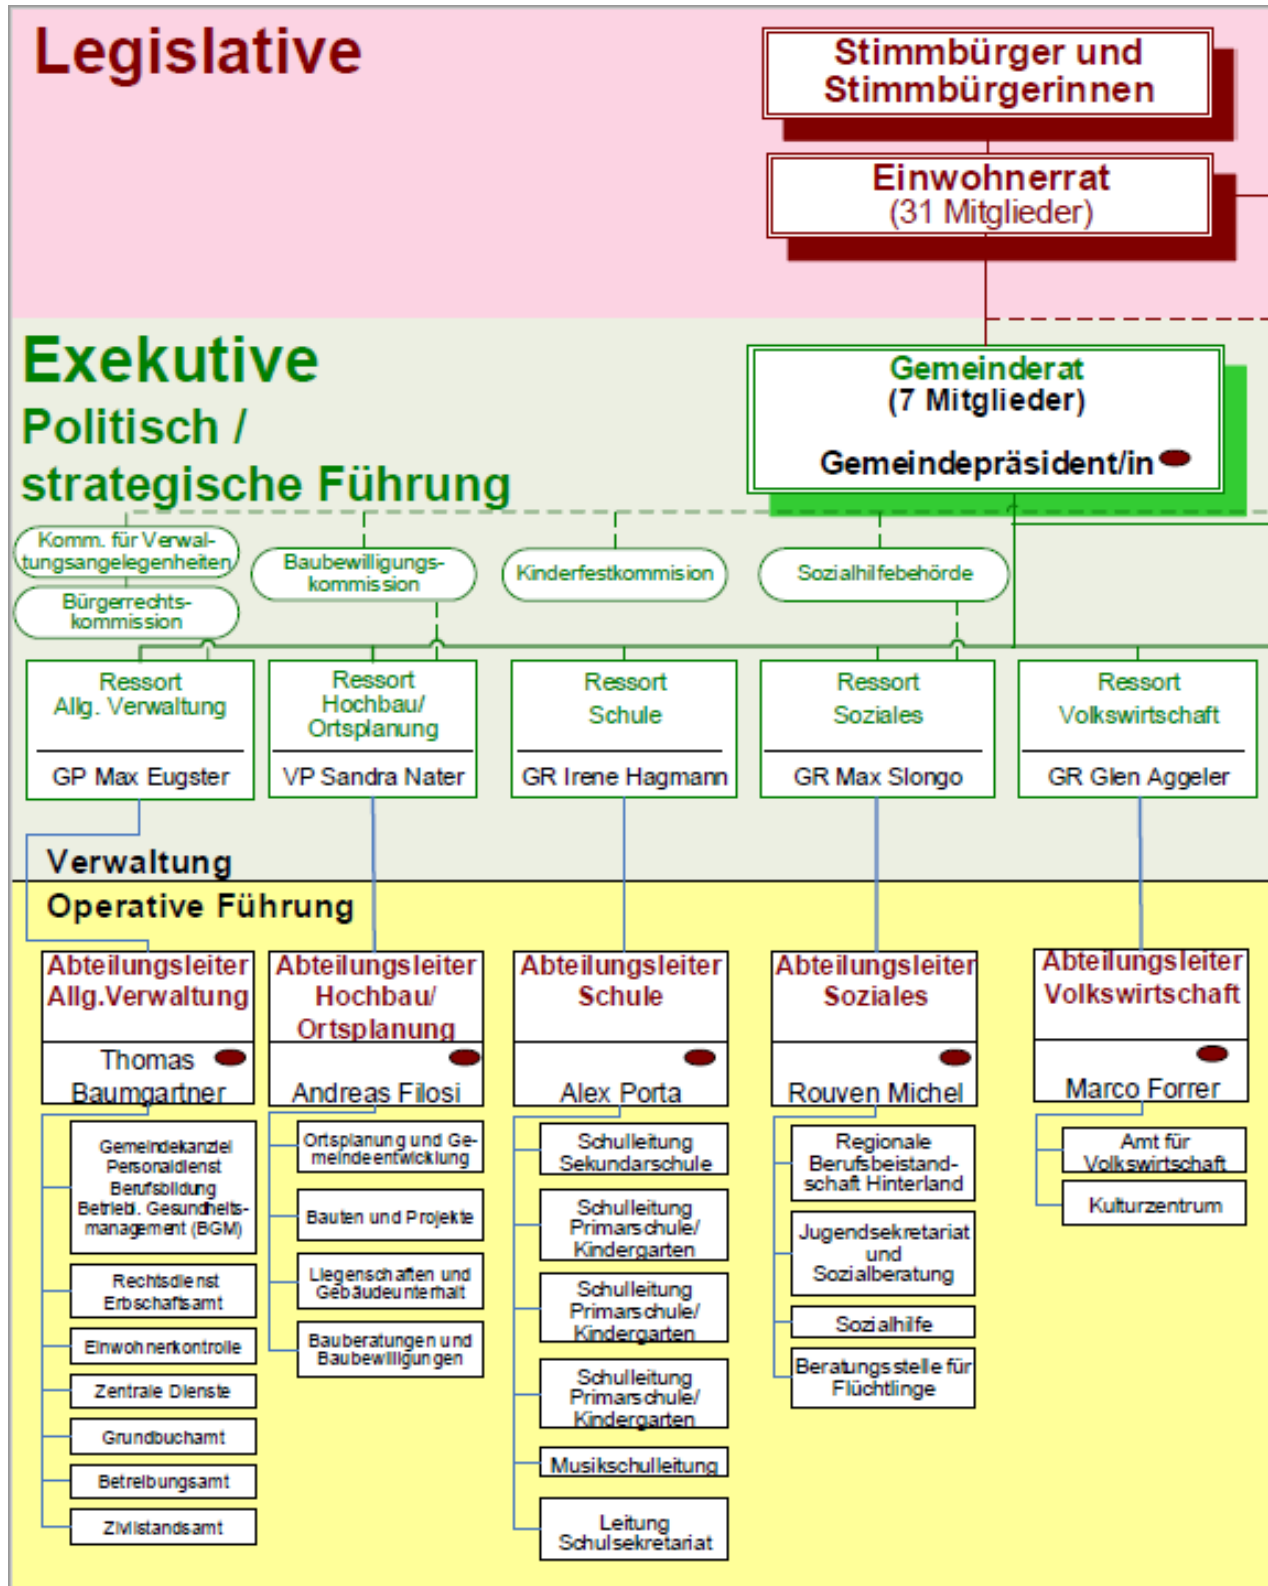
Legislative

Stimmbürger und Stimmbürgerinnen

Einwohnerrat
(31 Mitglieder)

Exekutive
Politisch / strategische Führung

Gemeinderat
(7 Mitglieder)

Gemeindepräsident/in

Komm. für Verwaltungsangelegenheiten

Bürgerrechtskommission

Baubewilligungskommission

Kinderfestkommision

Sozialhilfebehörde

Ressort Allg. Verwaltung
GP Max Eugster

Ressort Hochbau/ Ortsplanung
VP Sandra Nater

Ressort Schule
GR Irene Hagmann

Ressort Soziales
GR Max Slongo

Ressort Volkswirtschaft
GR Glen Aggeler

Verwaltung
Operative Führung

Abteilungsleiter Allg.Verwaltung
Thomas Baumgartner

Abteilungsleiter Hochbau/ Ortsplanung
Andreas Filosi

Abteilungsleiter Schule
Alex Porta

Abteilungsleiter Soziales
Rouven Michel

Abteilungsleiter Volkswirtschaft
Marco Forrer

Gemeindekanzlei Personaldienst Berufsbildung Betrieb. Gesundheitsmanagement (BGM)

Rechtsdienst Erbschaftsamt

Einwohnerkontrolle

Zentrale Dienste

Grundbuchamt

Betreibungsamt

Zivilstandsamt

Ortsplanung und Gemeindeentwicklung

Bauten und Projekte

Liegenschaften und Gebäudeunterhalt

Bauberatungen und Baubewilligungen

Schulleitung Sekundarschule

Schulleitung Primarschule/ Kindergarten

Schulleitung Primarschule/ Kindergarten

Schulleitung Primarschule/ Kindergarten

Musikschulleitung

Leitung Schulsekretariat

Regionale Berufsbeistandschaft Hinterland

Jugendsekretariat und Sozialberatung

Sozialhilfe

Beratungsstelle für Flüchtlinge

Amt für Volkswirtschaft

Kulturzentrum